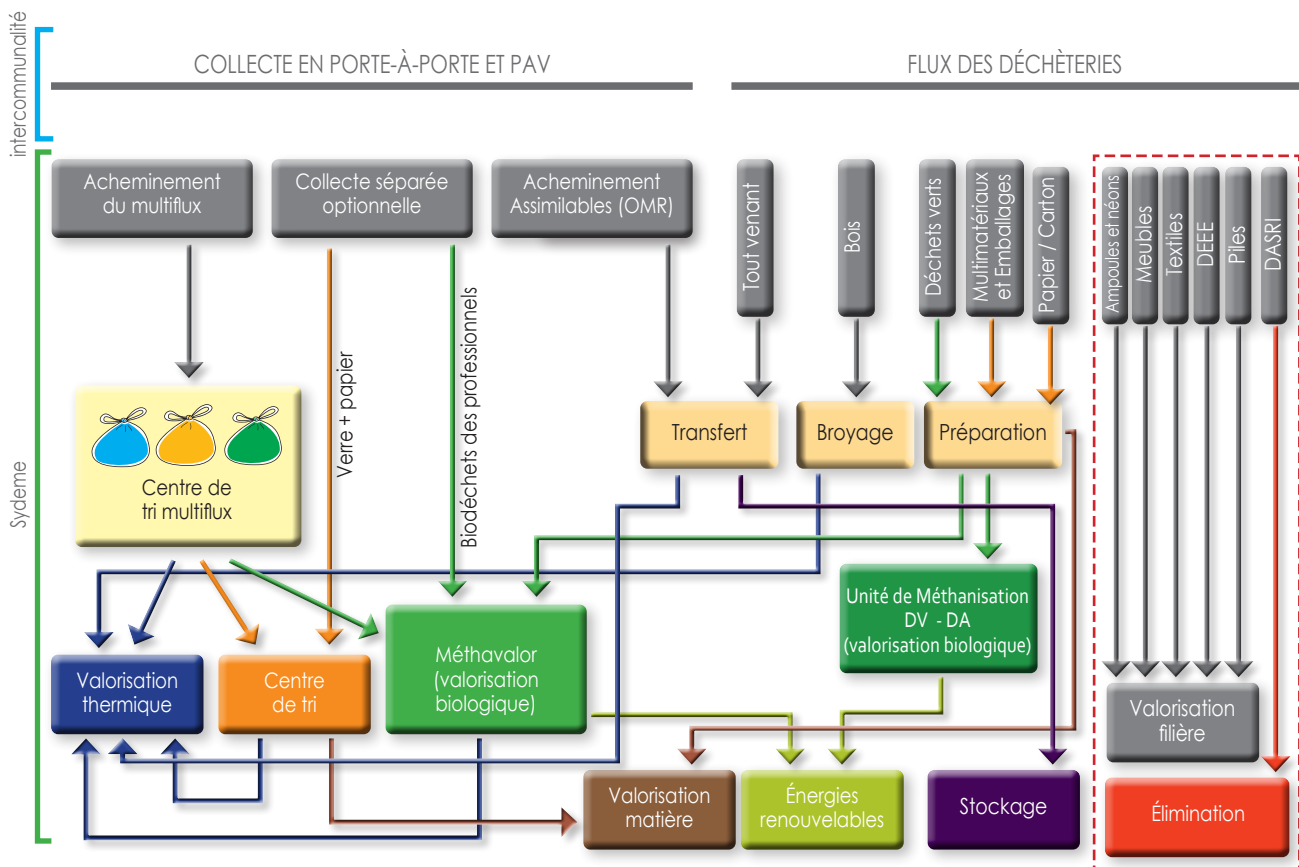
intercommunalité

COLLECTE EN PORTE-À-PORTE ET PAV

FLUX DES DÉCHÈTERIES

Sydeme

Acheminement du multiflux

Collecte séparée optionnelle

Acheminement Assimilables (OMR)

Tout venant

Bois

Déchets verts

Multimatériaux et Emballages

Papier / Carton

Ampoules et néons

Meubles

Textiles

DEEE

Piles

DASRI

Verre + papier

Biodéchets des professionnels

Centre de tri multiflux

Transfert

Broyage

Préparation

Unité de Méthanisation DV - DA (valorisation biologique)

Valorisation thermique

Centre de tri

Méthavalor (valorisation biologique)

Valorisation filière

Valorisation matière

Énergies renouvelables

Stockage

Élimination